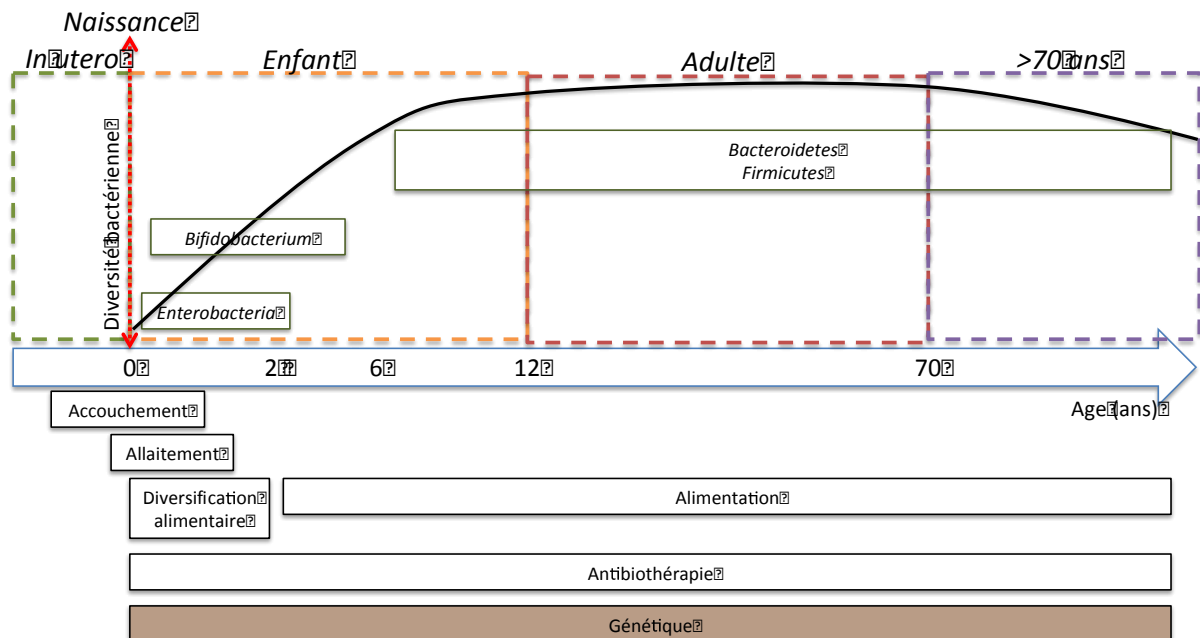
Naissance

In utero

Enfant

Adulte

>70 ans

Diversité bactérienne

Bacteroidetes
Firmicutes

Bifidobacterium

Enterobacteria

0

2

6

12

70

Age (ans)

Accouchement

Allaitement

Diversification alimentaire

Alimentation

Antibiothérapie

Génétique